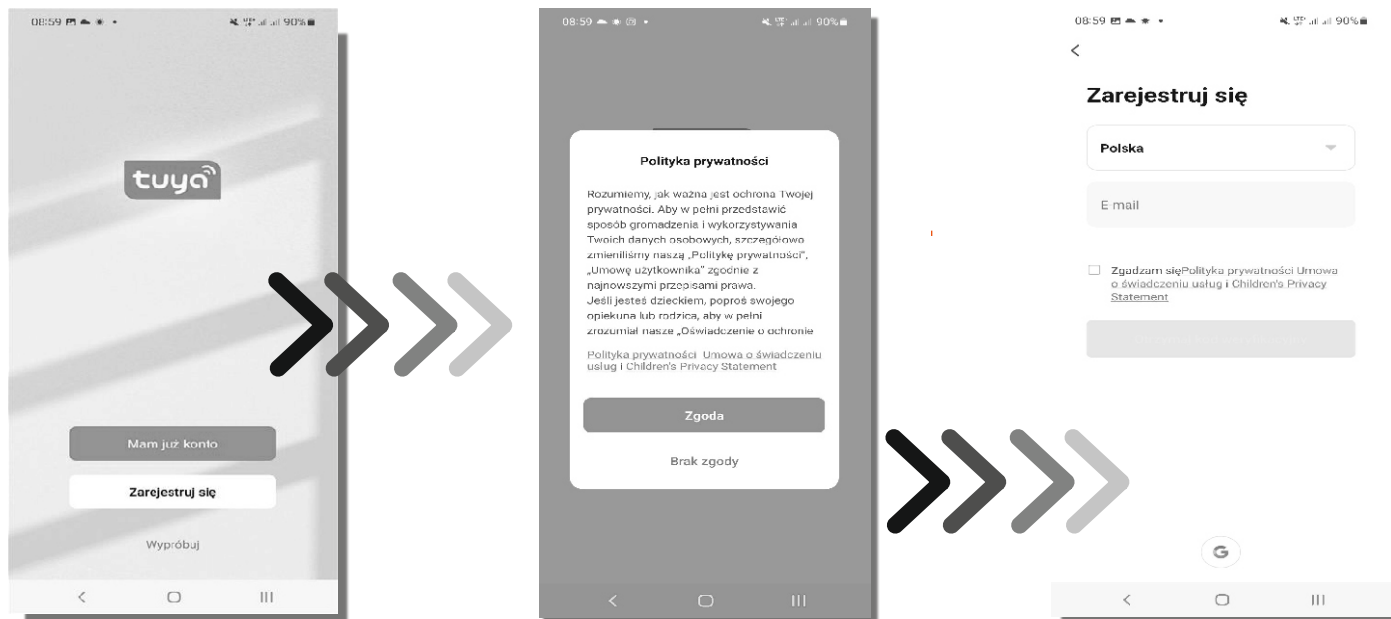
08:59 90%

tuya

Mam już konto

Zarejestruj się

Wypróbuj

08:59 90%

Polityka prywatności

Rozumiemy, jak ważna jest ochrona Twojej prywatności. Aby w pełni przedstawić sposób gromadzenia i wykorzystywania Twoich danych osobowych, szczegółowo zmieniliśmy naszą „Politykę prywatności", „Umowę użytkownika" zgodnie z najnowszymi przepisami prawa. Jeśli jesteś dzieckiem, poproś swojego opiekuna lub rodzica, aby w pełni zrozumiał nasze „Oświadczenie o ochronie

Polityka prywatności Umowa o świadczeniu usług i Children's Privacy Statement

Zgoda

Brak zgody

08:59 90%

<

Zarejestruj się

Polska

E mail

Zgadzam sięPolityka prywatności Umowa o świadczeniu usług i Children's Privacy Statement

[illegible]

G